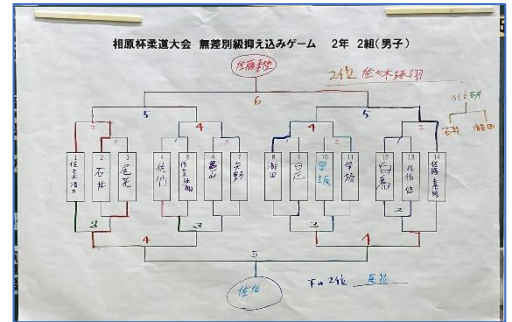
相原杯柔道大会 無差別級抑え込みゲーム 2年 2組（男子）

佐藤章悟

2位 佐々木琢翔

6

3位決め

安井 瀬田

5 4 4 5

3 2 1 2

1 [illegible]
2 石井
3 菅原
4 筑竹
5 佐藤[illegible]
6 高山
7 安野
8 瀬田
9 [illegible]
10 早坂
11 安藤
12 白岩
13 佐藤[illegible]
14 佐藤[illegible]

3 2 1 2

4 3

5

佐伯

下の2位 安井